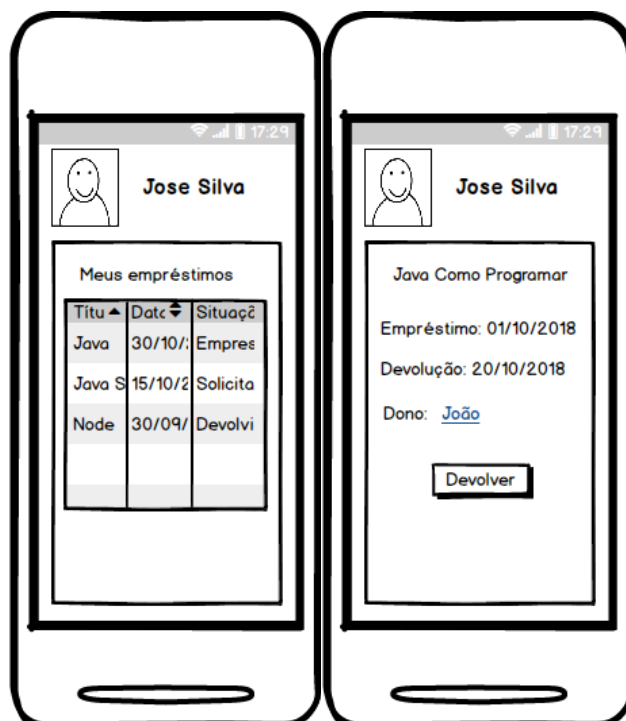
17:29

Jose Silva

Meus empréstimos

| Títu▲ | Data⬍ | Situaçã |
|---|---|---|
| Java | 30/10/: | Empres |
| Java S | 15/10/2 | Solicita |
| Node | 30/09/ | Devolvi |
| | | |
| | | |

17:29

Jose Silva

Java Como Programar

Empréstimo: 01/10/2018

Devolução: 20/10/2018

Dono: João

Devolver